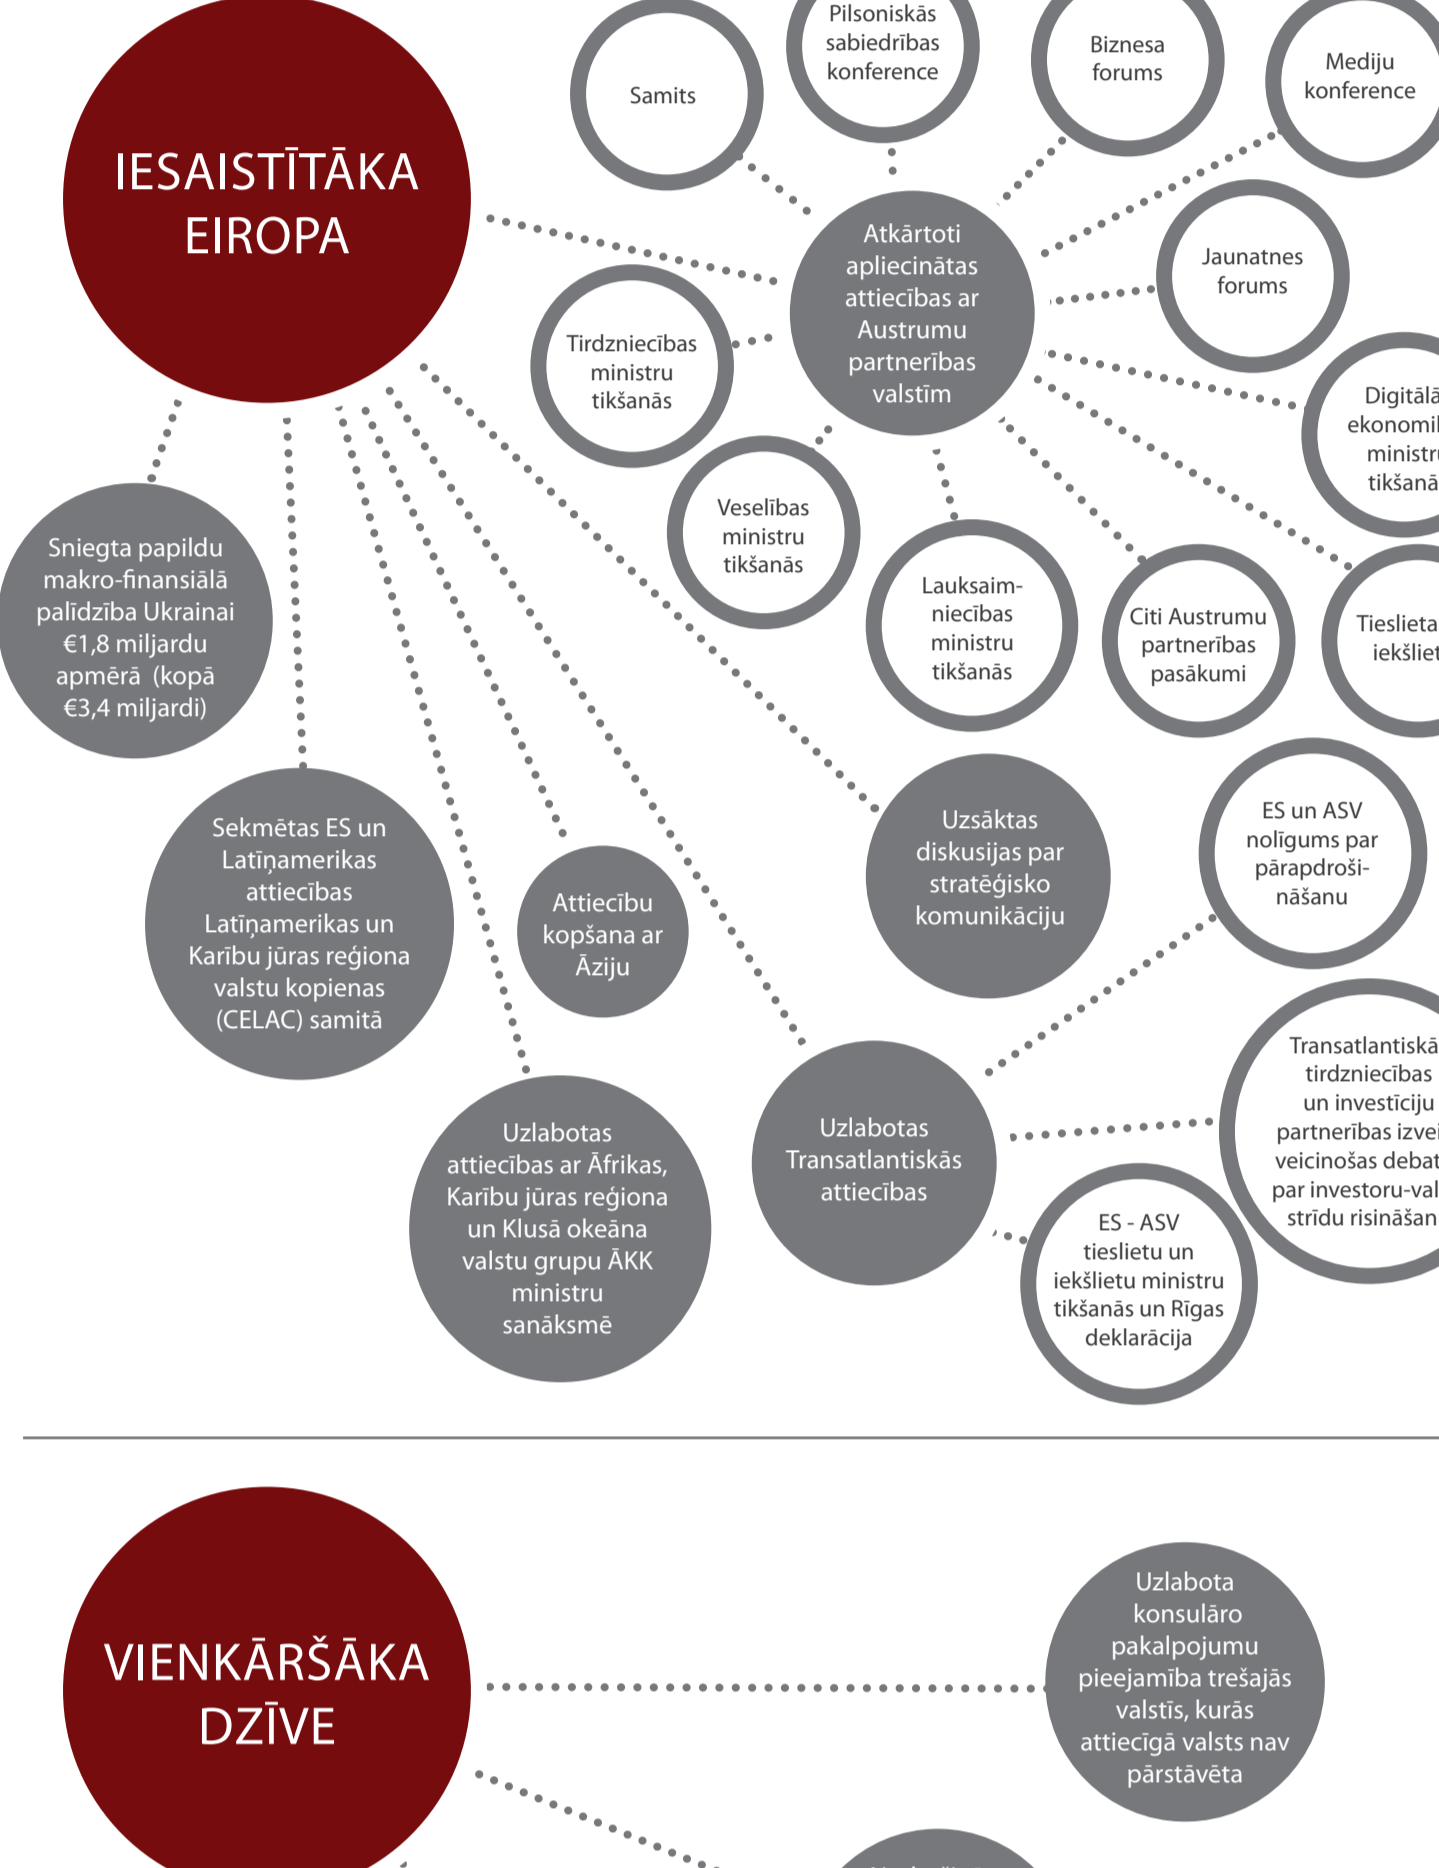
IESAISTĪTĀKA EIROPA

Samits

Pilsoniskās sabiedrības konference

Biznesa forums

Mediju konference

Atkārtoti apliecinātas attiecības ar Austrumu partnerības valstīm

Jaunatnes forums

Tirdzniecības ministru tikšanās

Digitālā ekonomi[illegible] ministr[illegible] tikšanā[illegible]

Veselības ministru tikšanās

Lauksaimniecības ministru tikšanās

Citi Austrumu partnerības pasākumi

Tieslieta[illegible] iekšliet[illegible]

Sniegta papildu makro-finansiālā palīdzība Ukrainai €1,8 miljardu apmērā (kopā €3,4 miljardi)

Sekmētas ES un Latīņamerikas attiecības Latīņamerikas un Karību jūras reģiona valstu kopienas (CELAC) samitā

Attiecību kopšana ar Āziju

Uzsāktas diskusijas par stratēģisko komunikāciju

ES un ASV nolīgums par pārapdrošināšanu

Transatlantiskā tirdzniecības un investīciju partnerības izvei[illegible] veicinošas debat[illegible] par investoru-val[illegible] strīdu risināšan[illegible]

Uzlabotas attiecības ar Āfrikas, Karību jūras reģiona un Klusā okeāna valstu grupu ĀKK ministru sanāksmē

Uzlabotas Transatlantiskās attiecības

ES - ASV tieslietu un iekšlietu ministru tikšanās un Rīgas deklarācija

VIENKĀRŠĀKA DZĪVE

Uzlabota konsulāro pakalpojumu pieejamība trešajās valstīs, kurās attiecīgā valsts nav pārstāvēta